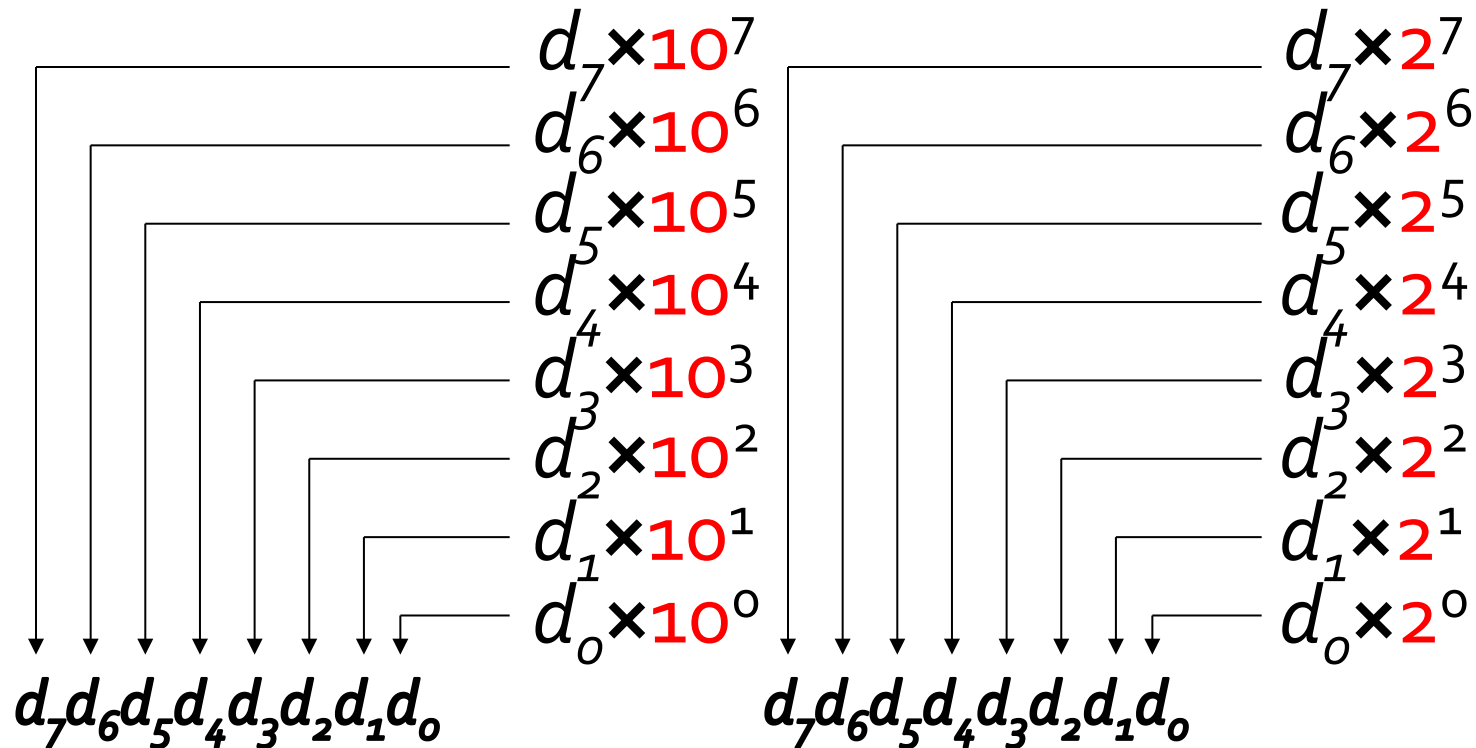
$d_7 \times 10^7$
$d_6 \times 10^6$
$d_5 \times 10^5$
$d_4 \times 10^4$
$d_3 \times 10^3$
$d_2 \times 10^2$
$d_1 \times 10^1$
$d_0 \times 10^0$

$d_7d_6d_5d_4d_3d_2d_1d_0$

$d_7 \times 2^7$
$d_6 \times 2^6$
$d_5 \times 2^5$
$d_4 \times 2^4$
$d_3 \times 2^3$
$d_2 \times 2^2$
$d_1 \times 2^1$
$d_0 \times 2^0$

$d_7d_6d_5d_4d_3d_2d_1d_0$